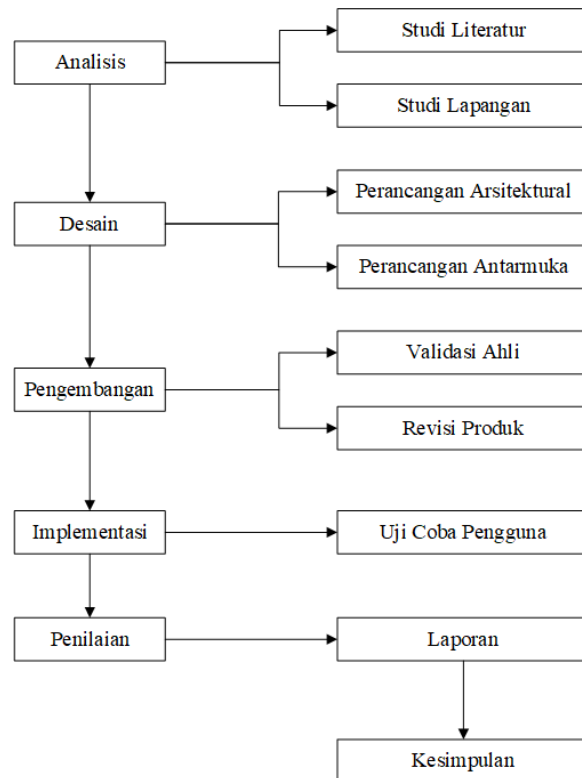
Analisis

Studi Literatur

Studi Lapangan

Desain

Perancangan Arsitektural

Perancangan Antarmuka

Pengembangan

Validasi Ahli

Revisi Produk

Implementasi

Uji Coba Pengguna

Penilaian

Laporan

Kesimpulan